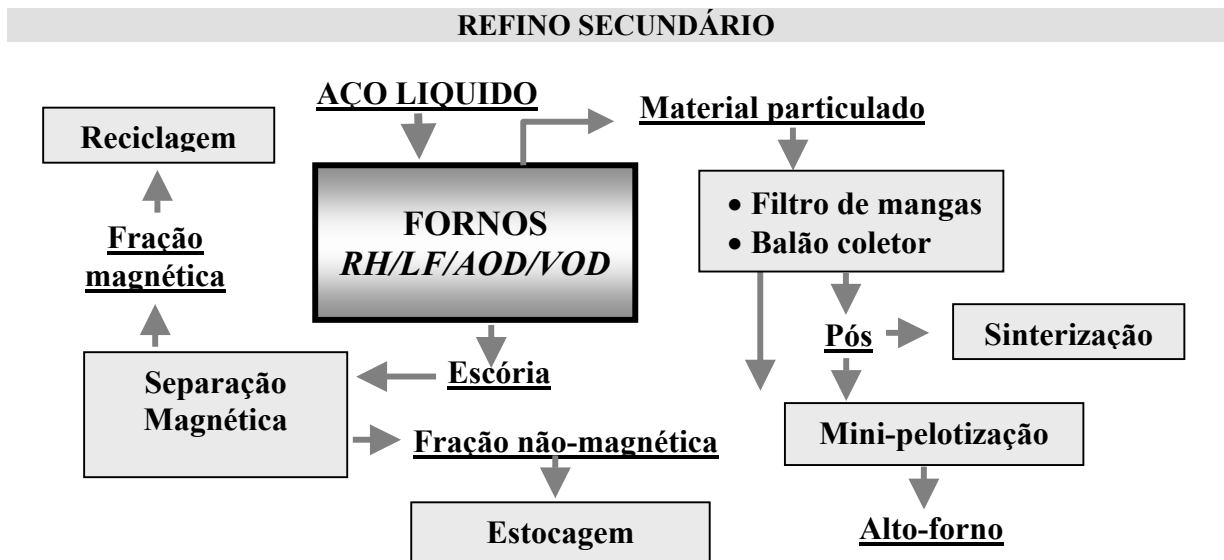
REFINO SECUNDÁRIO

AÇO LIQUIDO

Material particulado

Reciclagem

FORNOS
*RH/LF/AOD/VOD*

• Filtro de mangas
• Balão coletor

Fração magnética

Pós

Sinterização

Separação Magnética

Escória

Fração não-magnética

Mini-pelotização

Estocagem

Alto-forno